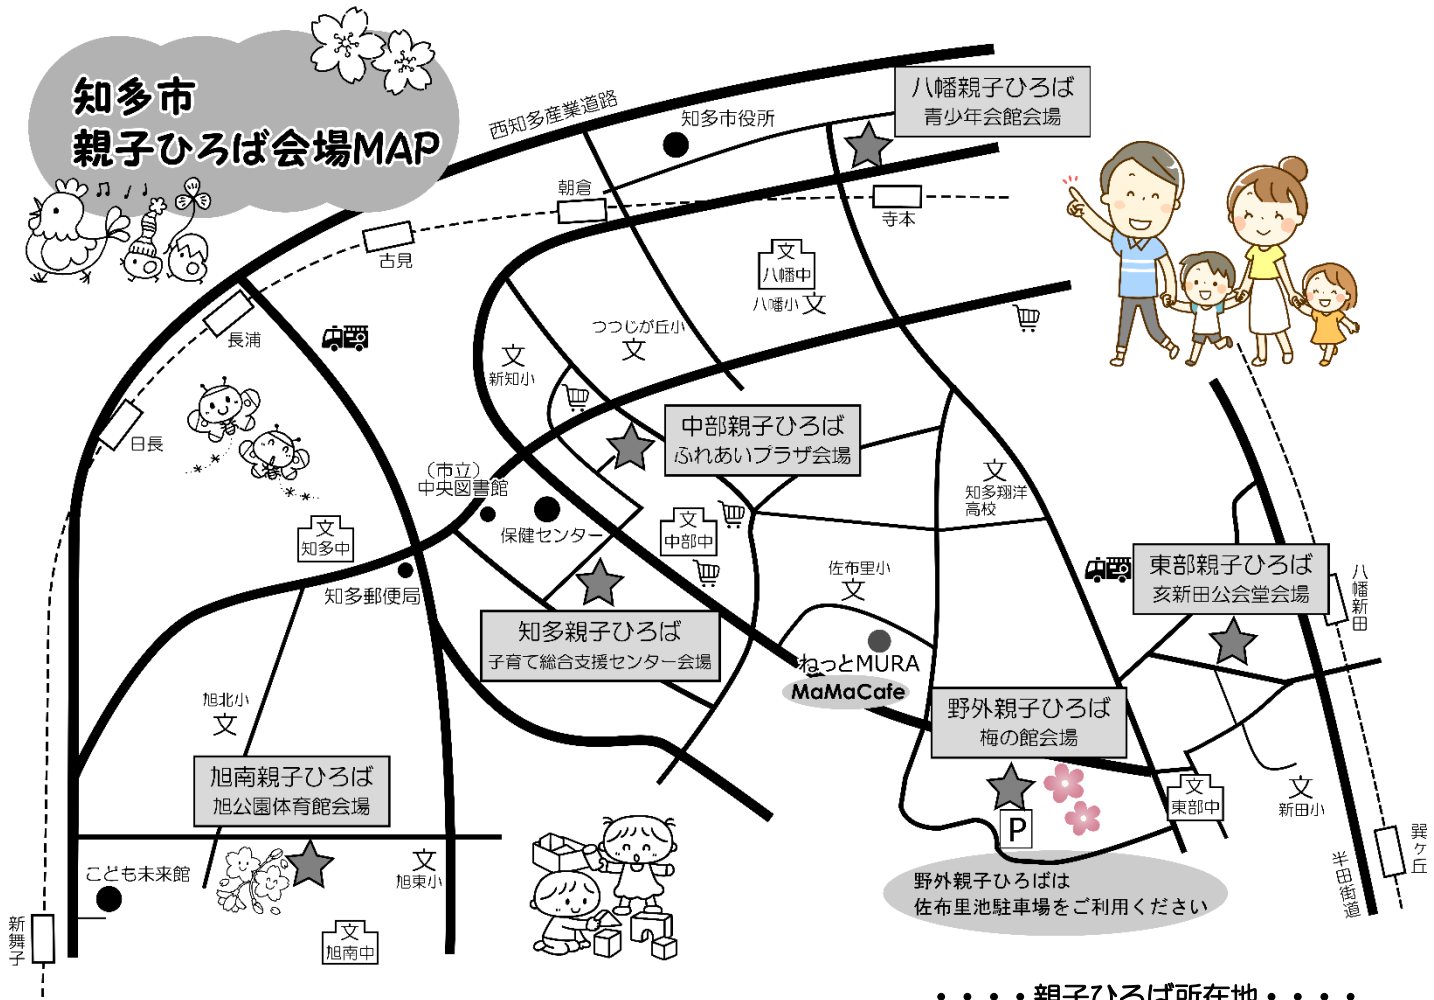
知多市
親子ひろば会場MAP

西知多産業道路
知多市役所
八幡親子ひろば
青少年会館会場
朝倉
寺本
古見
文
八幡中
八幡小 文
長浦
つつじが丘小
文
文
新知小
日長
中部親子ひろば
ふれあいプラザ会場
（市立）
中央図書館
文
知多翔洋
高校
保健センター
文
中部中
文
知多中
知多郵便局
佐布里小
文
東部親子ひろば
亥新田公会堂会場
八幡新田
知多親子ひろば
子育て総合支援センター会場
ねっとMURA
MaMaCafe
旭北小
文
野外親子ひろば
梅の館会場
旭南親子ひろば
旭公園体育館会場
文
東部中
文
新田小
巽ケ丘
P
こども未来館
文
旭東小
文
旭南中
新舞子
半田街道
野外親子ひろばは
佐布里池駐車場をご利用ください
・・・・親子ひろば所在地・・・・